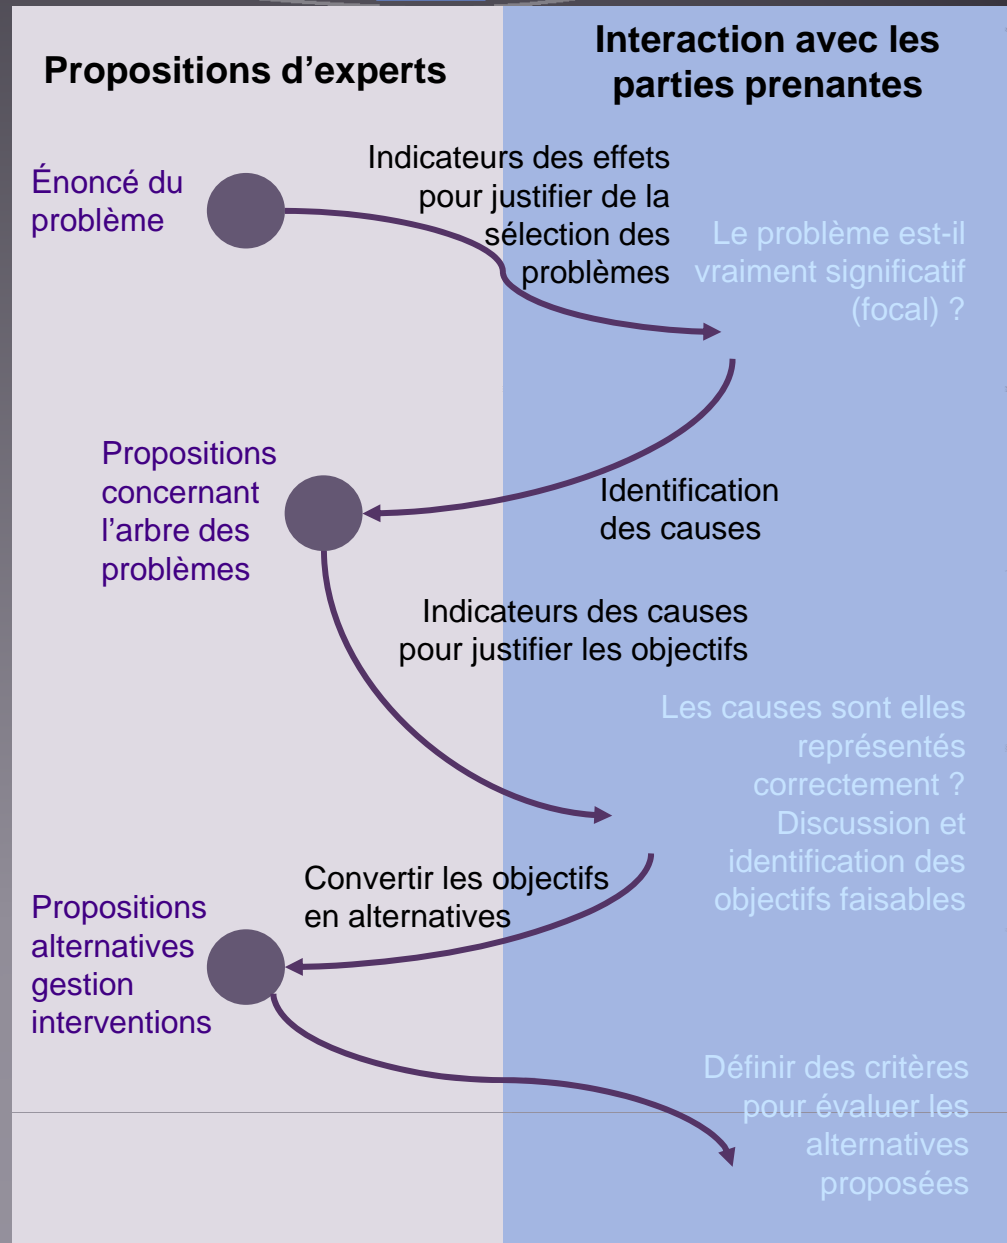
Propositions d’experts

Interaction avec les parties prenantes

Énoncé du problème

Indicateurs des effets pour justifier de la sélection des problèmes

Le problème est-il vraiment significatif (focal) ?

Propositions concernant l’arbre des problèmes

Identification des causes

Indicateurs des causes pour justifier les objectifs

Les causes sont elles représentés correctement ? Discussion et identification des objectifs faisables

Convertir les objectifs en alternatives

Propositions alternatives gestion interventions

Définir des critères pour évaluer les alternatives proposées